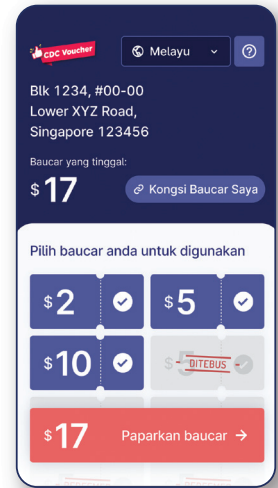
CDC Voucher

Melayu

?

Blk 1234, #00-00
Lower XYZ Road,
Singapore 123456

Baucar yang tinggal:

$17

Kongsi Baucar Saya

Pilih baucar anda untuk digunakan

$2

$5

$10

$5 DITEBUS

$17 Paparkan baucar →